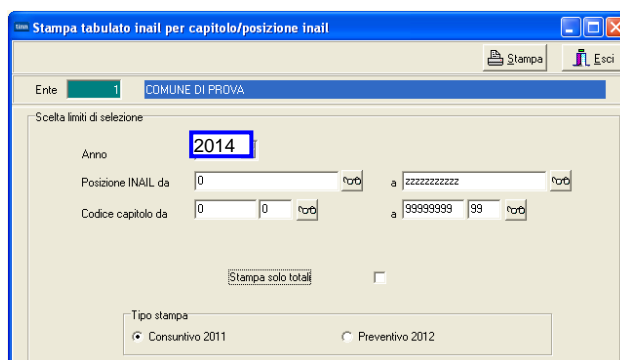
Stampa tabulato inail per capitolo/posizione inail

Stampa
Esci

Ente 1 COMUNE DI PROVA

Scelta limiti di selezione

Anno 2014

Posizione INAIL da 0 a zzzzzzzzzz

Codice capitolo da 0 0 a 99999999 99

Stampa solo totali

Tipo stampa

Consuntivo 2011

Preventivo 2012